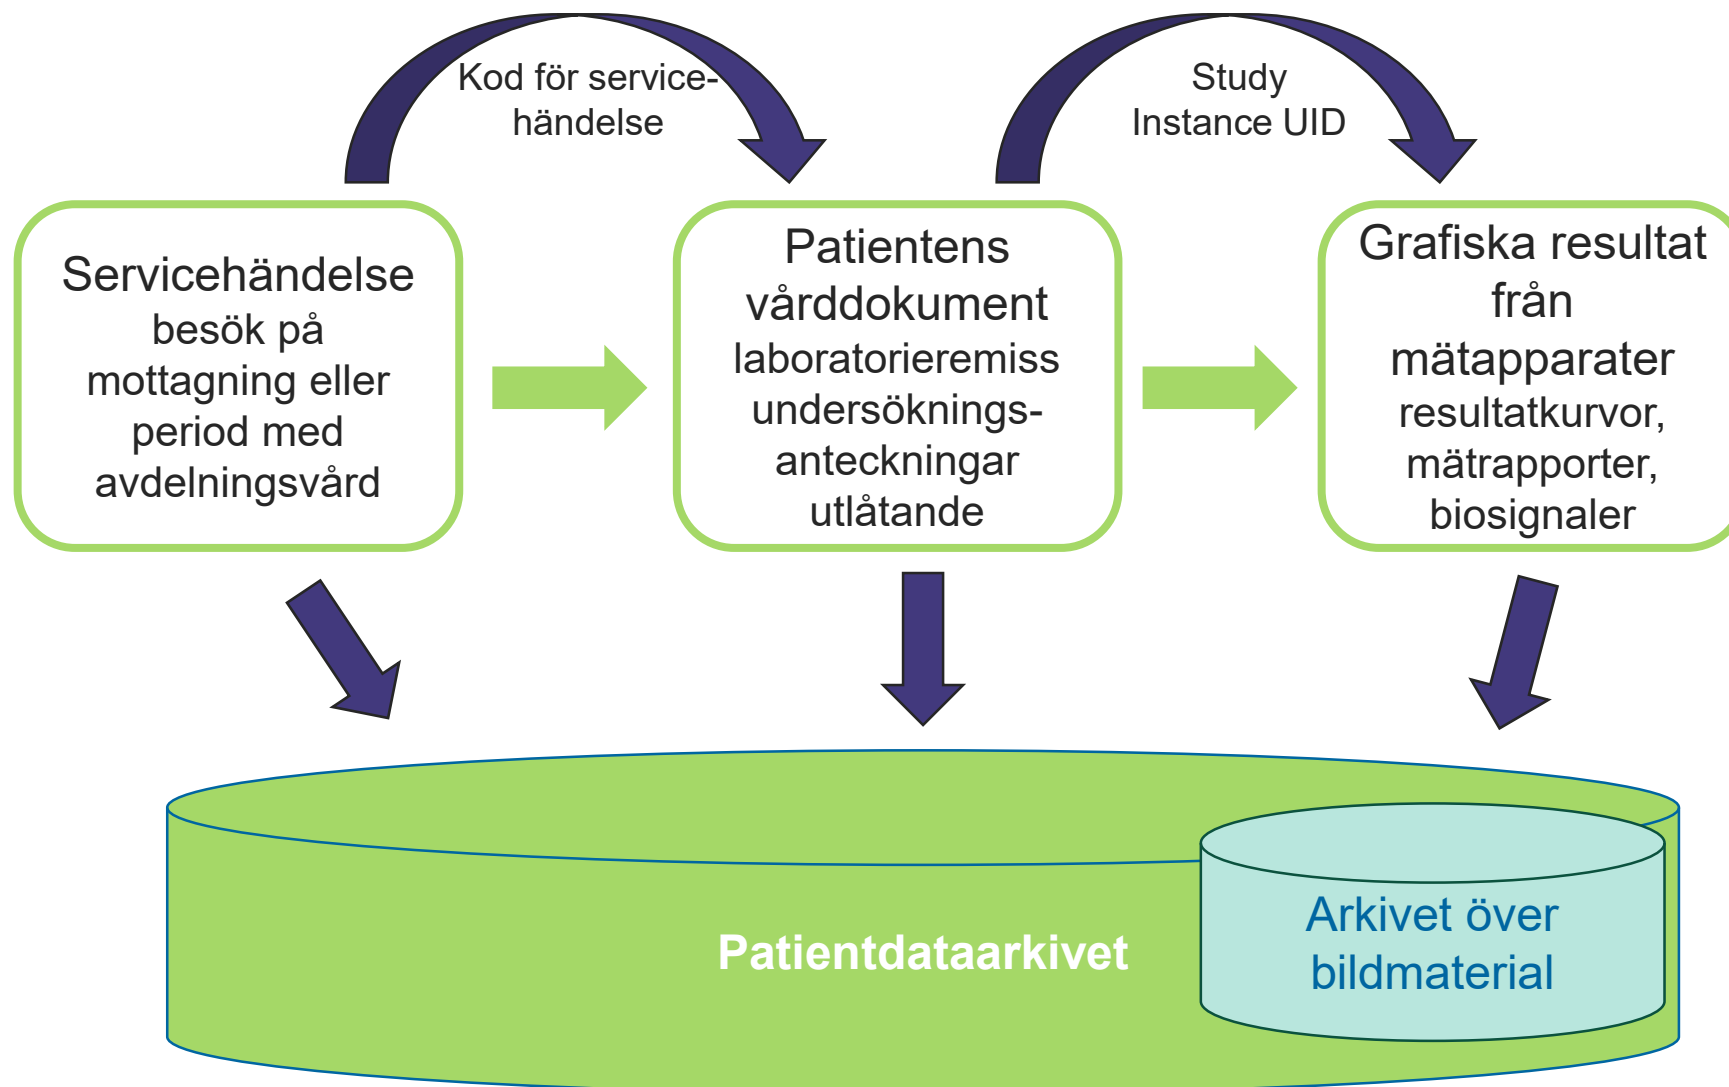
Kod för service-händelse

Study Instance UID

Servicehändelse
besök på mottagning eller period med avdelningsvård

Patientens vårddokument
laboratorieremiss
undersökningsanteckningar
utlåtande

Grafiska resultat från mätapparater
resultatkurvor, mätrapporter, biosignaler

Patientdataarkivet

Arkivet över bildmaterial